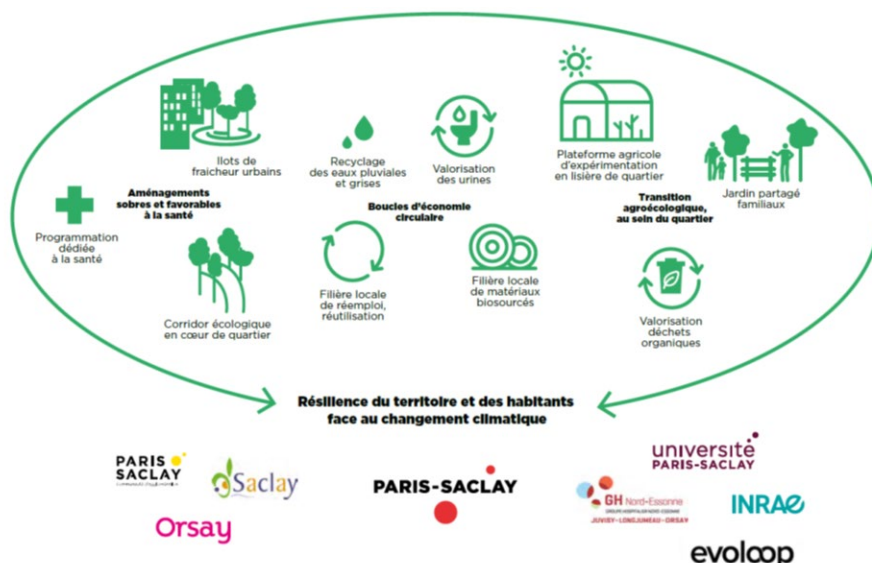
Ilots de fraicheur urbains

Recyclage des eaux pluviales et grises

Valorisation des urines

Plateforme agricole d'expérimentation en lisière de quartier

Jardin partagé familiaux

Aménagements sobres et favorables à la santé

Programmation dédiée à la santé

Boucles d'économie circulaire

Transition agroécologique, au sein du quartier

Filière locale de réemploi, réutilisation

Filière locale de matériaux biosourcés

Corridor écologique en cœur de quartier

Valorisation déchets organiques

Résilience du territoire et des habitants face au changement climatique

PARIS SACLAY

Saclay

Orsay

PARIS-SACLAY

GH Nord-Essonne
JUVISY - LONGJUMEAU - ORSAY

université PARIS-SACLAY

INRAE

evoloop